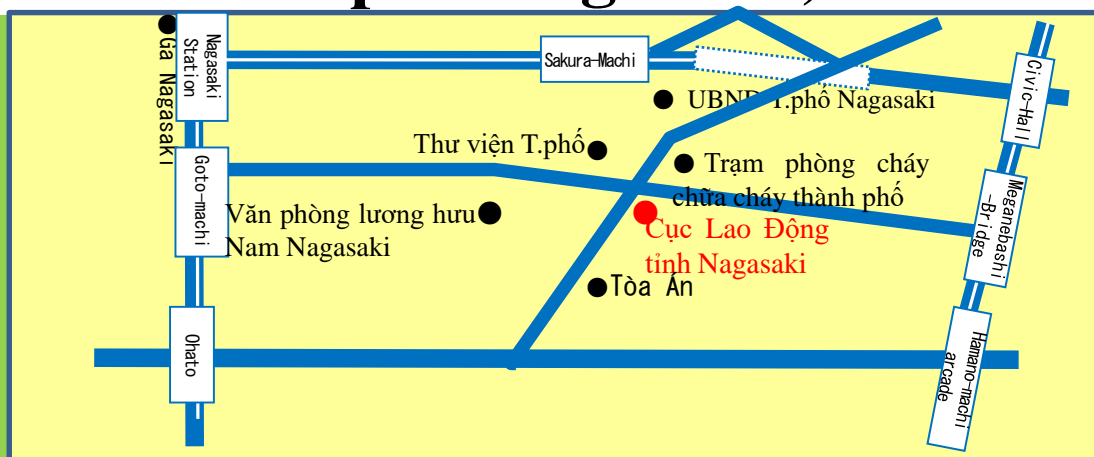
Ga Nagasaki

Nagasaki Station

Sakura-Machi

Civic-Hall

● UBND T.phố Nagasaki

Thư viện T.phố

● Trạm phòng cháy chữa cháy thành phố

Goto-machi

Meganebashi -Bridge

Văn phòng lương hưu Nam Nagasaki

Cục Lao Động tỉnh Nagasaki

Tòa Án

Ohato

Hamano-machi arcade